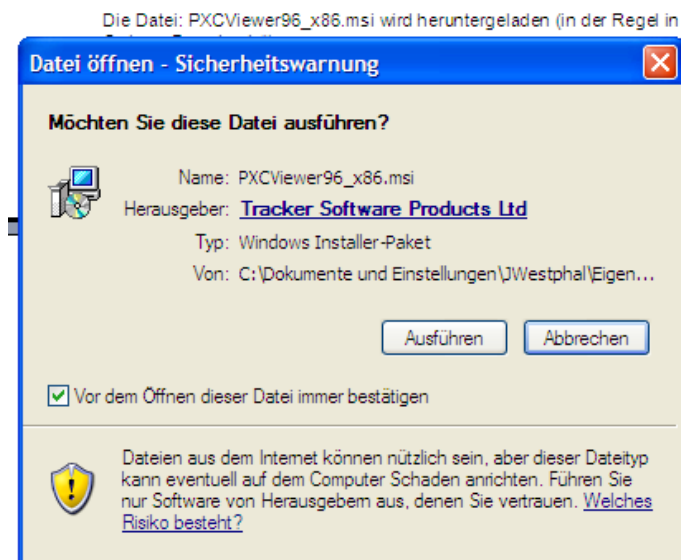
Die Datei: PXCViewer96_x86.msi wird heruntergeladen (in der Regel in

Datei öffnen - Sicherheitswarnung

Möchten Sie diese Datei ausführen?

Name: PXCViewer96_x86.msi
Herausgeber: Tracker Software Products Ltd
Typ: Windows Installer-Paket
Von: C:\Dokumente und Einstellungen\JWestphal\Eigen...

Ausführen | Abbrechen

Vor dem Öffnen dieser Datei immer bestätigen

Dateien aus dem Internet können nützlich sein, aber dieser Dateityp kann eventuell auf dem Computer Schaden anrichten. Führen Sie nur Software von Herausgebern aus, denen Sie vertrauen. Welches Risiko besteht?